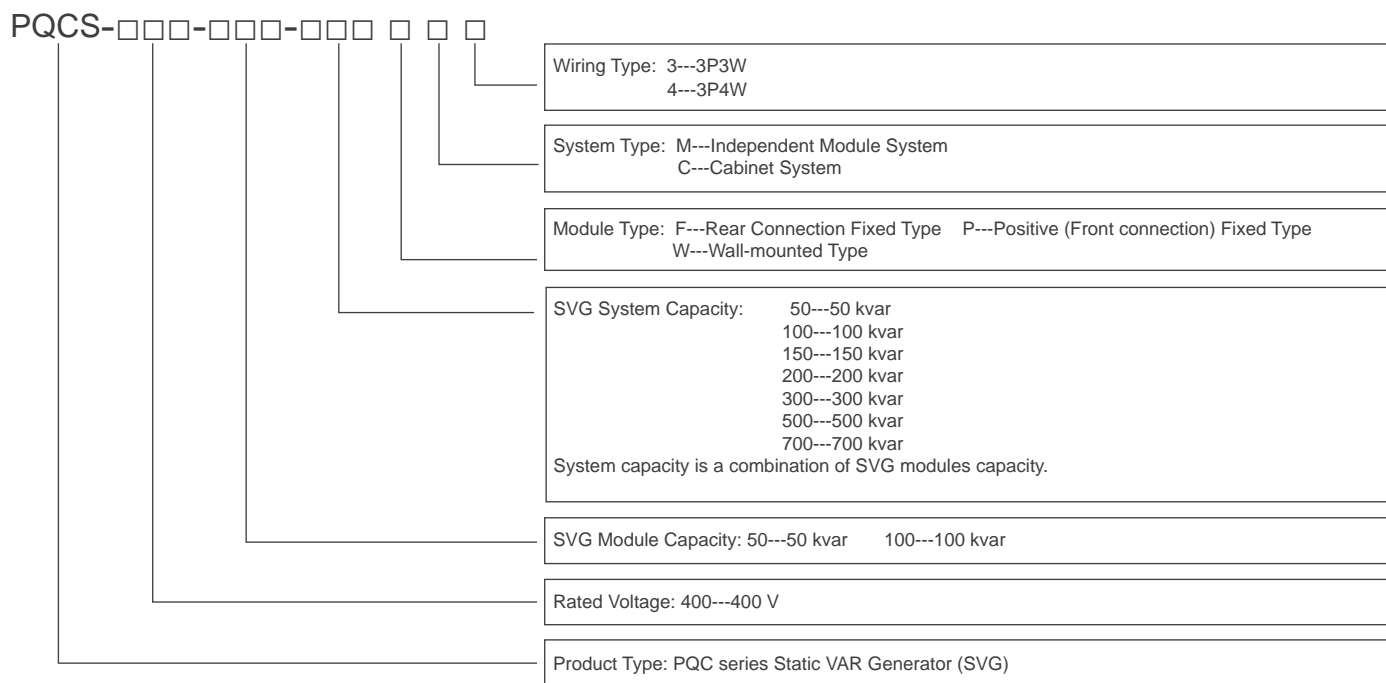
PQCS-□□□-□□□-□□□ □ □ □

Wiring Type: 3---3P3W
4---3P4W

System Type: M---Independent Module System
C---Cabinet System

Module Type: F---Rear Connection Fixed Type P---Positive (Front connection) Fixed Type
W---Wall-mounted Type

SVG System Capacity: 50---50 kvar
100---100 kvar
150---150 kvar
200---200 kvar
300---300 kvar
500---500 kvar
700---700 kvar
System capacity is a combination of SVG modules capacity.

SVG Module Capacity: 50---50 kvar 100---100 kvar

Rated Voltage: 400---400 V

Product Type: PQC series Static VAR Generator (SVG)